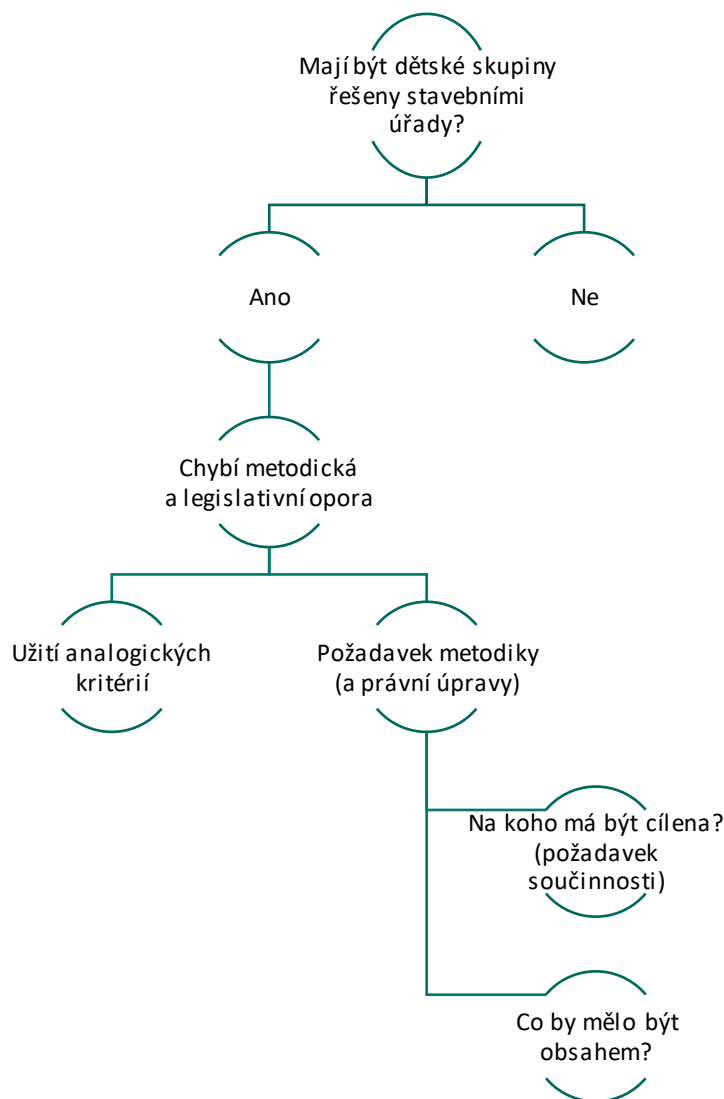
Mají být dětské skupiny řešeny stavebními úřady?

Ano

Ne

Chybí metodická a legislativní opora

Užití analogických kritérií

Požadavek metodiky (a právní úpravy)

Na koho má být cílena? (požadavek součinnosti)

Co by mělo být obsahem?